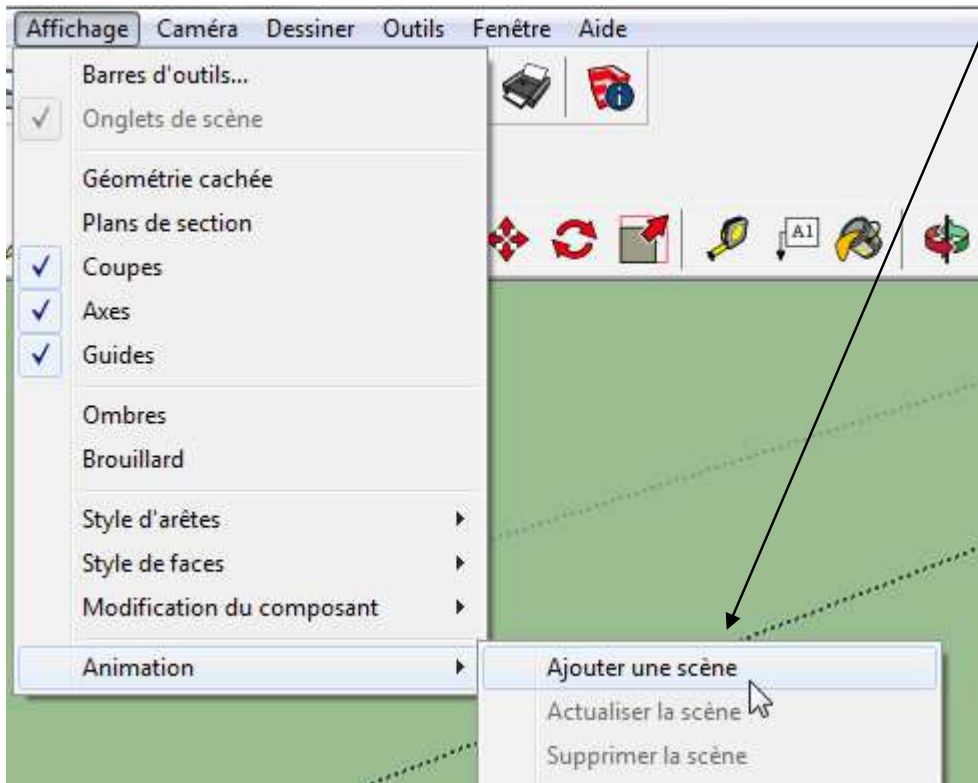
Affichage Caméra Dessiner Outils Fenêtre Aide

Barres d'outils...
Onglets de scène
Géométrie cachée
Plans de section
Coupes
Axes
Guides
Ombres
Brouillard
Style d'arêtes
Style de faces
Modification du composant
Animation

A1

Ajouter une scène
Actualiser la scène
Supprimer la scène